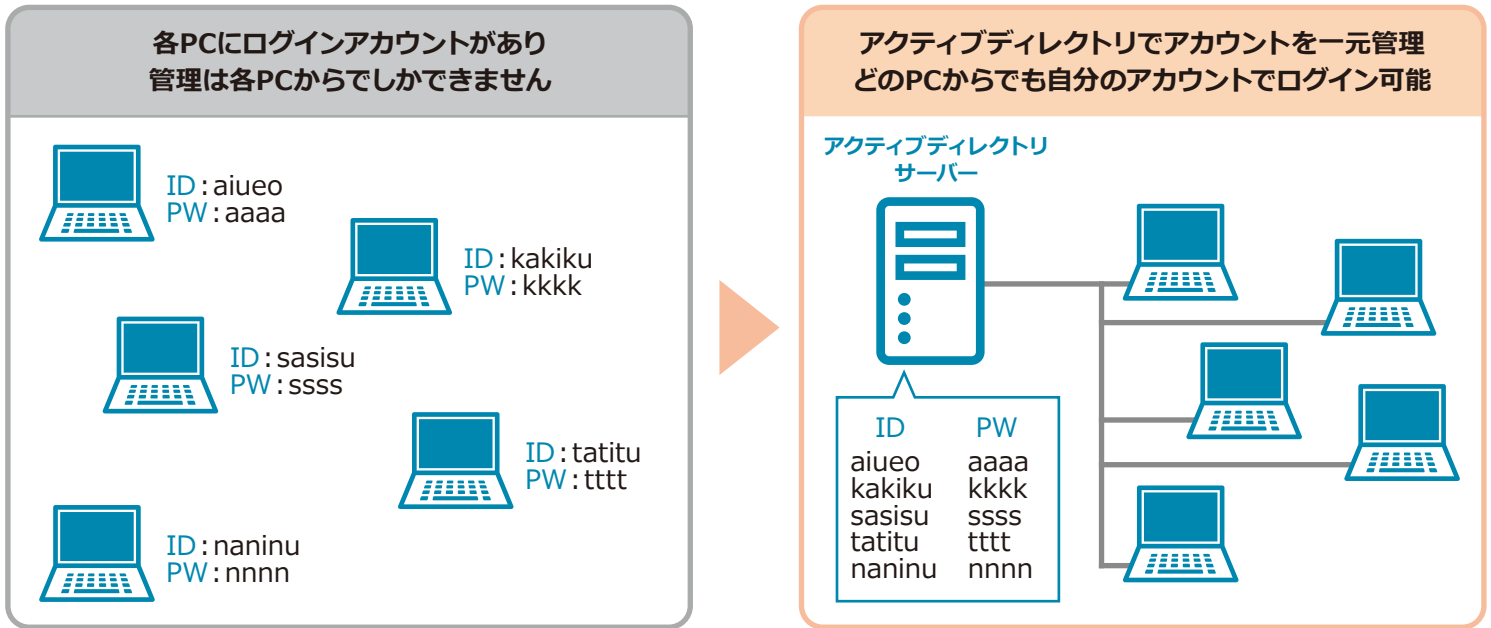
各PCにログインアカウントがあり
管理は各PCからでしかできません

ID：aiueo
PW：aaaa

ID：kakiku
PW：kkkk

ID：sasisu
PW：ssss

ID：tatitu
PW：tttt

ID：naninu
PW：nnnn

アクティブディレクトリでアカウントを一元管理
どのPCからでも自分のアカウントでログイン可能

アクティブディレクトリ
サーバー

| ID | PW |
|---|---|
| aiueo | aaaa |
| kakiku | kkkk |
| sasisu | ssss |
| tatitu | tttt |
| naninu | nnnn |